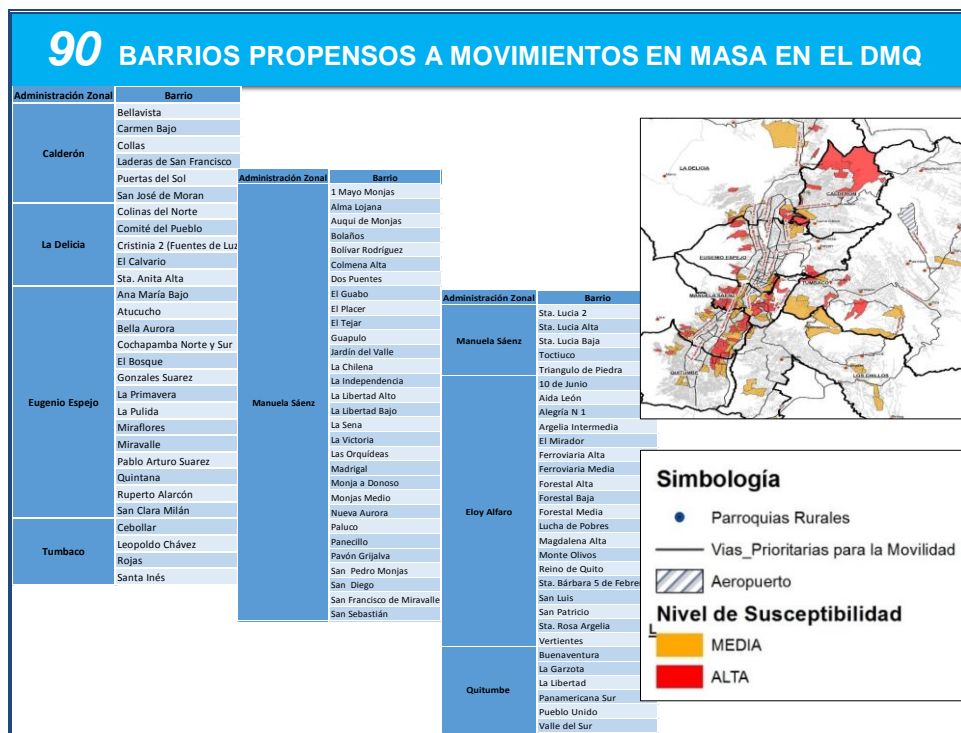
90 BARRIOS PROPENSOS A MOVIMIENTOS EN MASA EN EL DMQ

| Administración Zonal | Barrio |
|---|---|
| Calderón | Bellavista |
| | Carmen Bajo |
| | Collas |
| | Laderas de San Francisco |
| | Puertas del Sol |
| | San José de Moran |
| La Delicia | Colinas del Norte |
| | Comité del Pueblo |
| | Cristinia 2 (Fuentes de Luz |
| | El Calvario |
| | Sta. Anita Alta |
| Eugenio Espejo | Ana María Bajo |
| | Atucucho |
| | Bella Aurora |
| | Cochapamba Norte y Sur |
| | El Bosque |
| | Gonzales Suarez |
| | La Primavera |
| | La Pulida |
| | Miraflores |
| | Miravalle |
| | Pablo Arturo Suarez |
| | Quintana |
| | Ruperto Alarcón |
| | San Clara Milán |
| Tumbaco | Cebollar |
| | Leopoldo Chávez |
| | Rojas |
| | Santa Inés |

| Administración Zonal | Barrio |
|---|---|
| Manuela Sáenz | 1 Mayo Monjas |
| | Alma Lojana |
| | Auqui de Monjas |
| | Bolaños |
| | Bolívar Rodríguez |
| | Colmena Alta |
| | Dos Puentes |
| | El Guabo |
| | El Placer |
| | El Tejar |
| | Guapulo |
| | Jardín del Valle |
| | La Chilena |
| | La Independencia |
| | La Libertad Alto |
| | La Libertad Bajo |
| | La Sena |
| | La Victoria |
| | Las Orquídeas |
| | Madrigal |
| | Monja a Donoso |
| | Monjas Medio |
| | Nueva Aurora |
| | Paluco |
| | Panecillo |
| | Pavón Grijalva |
| | San Pedro Monjas |
| | San Diego |
| | San Francisco de Miravalle |
| | San Sebastián |

| Administración Zonal | Barrio |
|---|---|
| Manuela Sáenz | Sta. Lucia 2 |
| | Sta. Lucia Alta |
| | Sta. Lucia Baja |
| | Toctiuco |
| | Triangulo de Piedra |
| Eloy Alfaro | 10 de Junio |
| | Aida León |
| | Alegría N 1 |
| | Argelia Intermedia |
| | El Mirador |
| | Ferroviaria Alta |
| | Ferroviaria Media |
| | Forestal Alta |
| | Forestal Baja |
| | Forestal Media |
| | Lucha de Pobres |
| | Magdalena Alta |
| | Monte Olivos |
| | Reino de Quito |
| | Sta. Bárbara 5 de Febre |
| | San Luis |
| | San Patricio |
| | Sta. Rosa Argelia |
| | Vertientes |
| Quitumbe | Buenaventura |
| | La Garzota |
| | La Libertad |
| | Panamericana Sur |
| | Pueblo Unido |
| | Valle del Sur |

LA DELICIA
CALDERON
EUGENIO ESPEJO
MANUELA SAENZ
TUMBACO
QUITUMBE
LOS CHILLOS

Simbología
Parroquias Rurales
Vias_Prioritarias para la Movilidad
Aeropuerto
Nivel de Susceptibilidad
MEDIA
ALTA